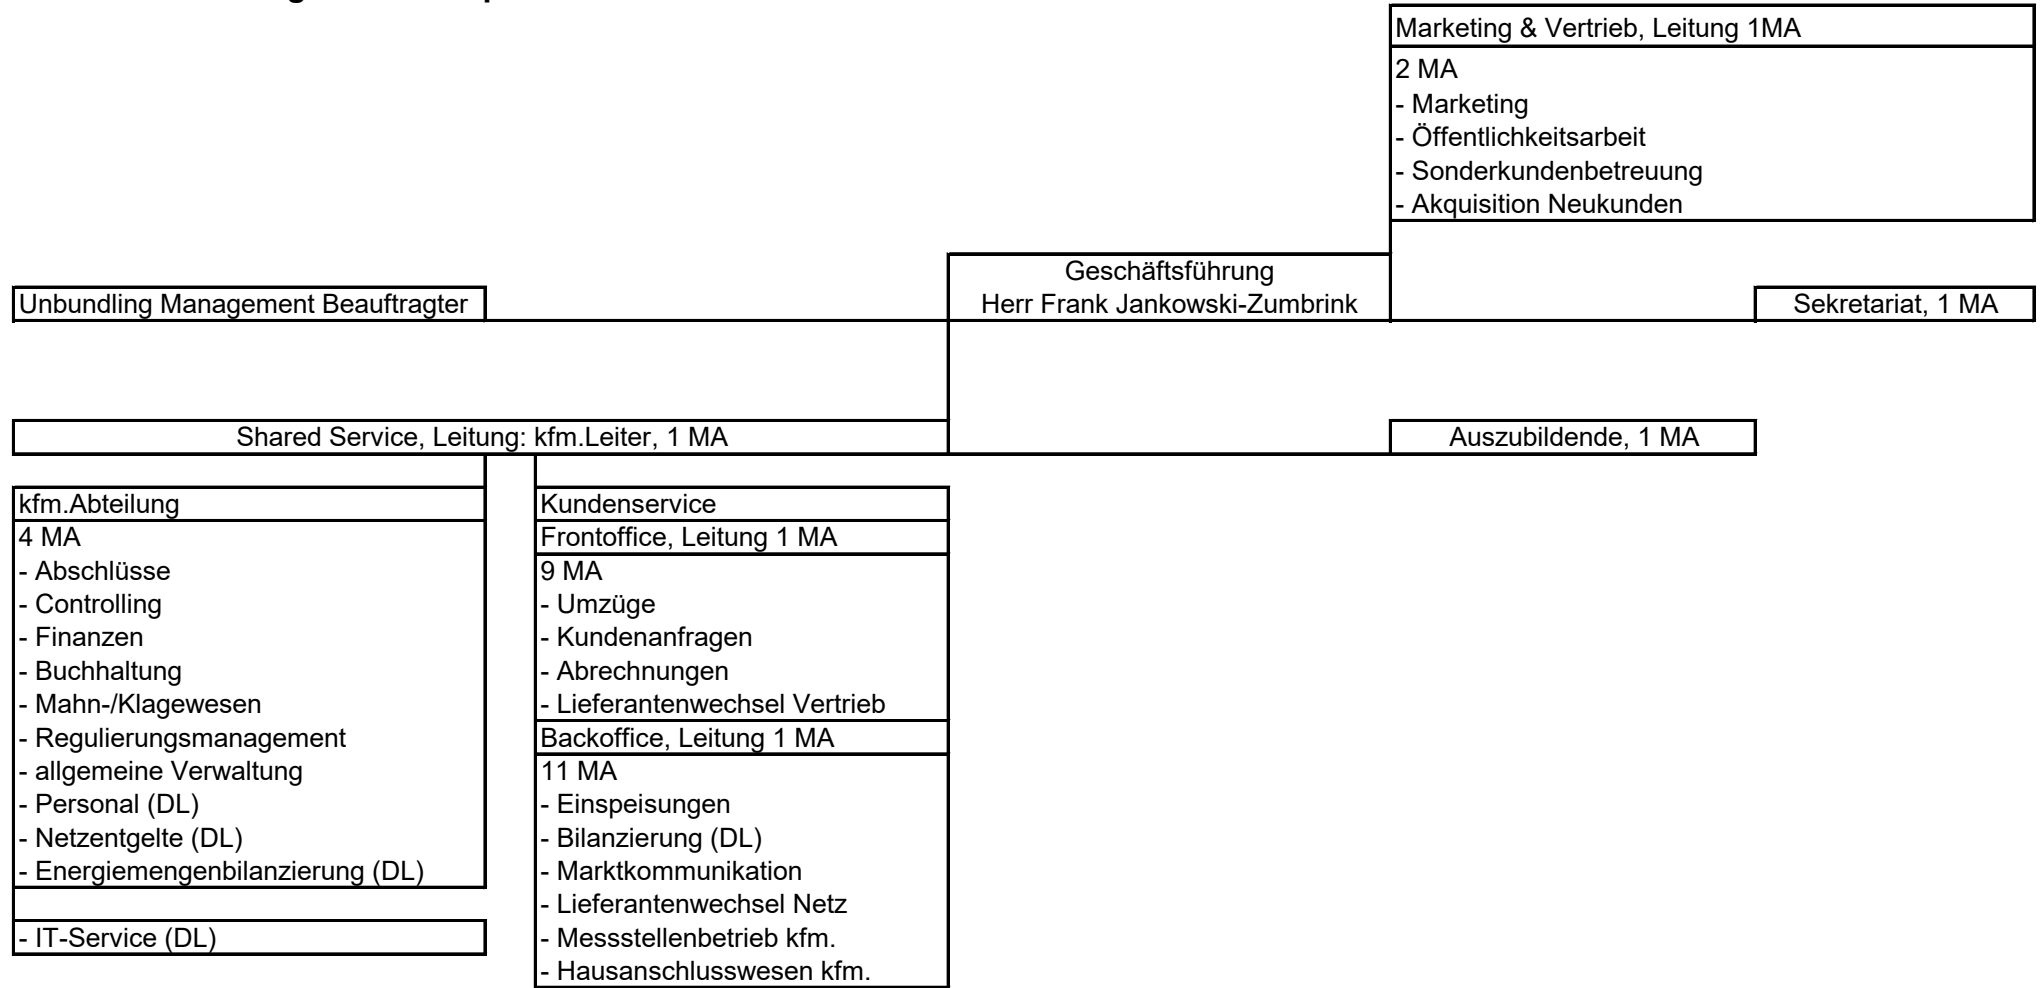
Marketing & Vertrieb, Leitung 1MA
2 MA
- Marketing
- Öffentlichkeitsarbeit
- Sonderkundenbetreuung
- Akquisition Neukunden

Unbundling Management Beauftragter

Geschäftsführung
Herr Frank Jankowski-Zumbrink

Sekretariat, 1 MA

Shared Service, Leitung: kfm.Leiter, 1 MA

Auszubildende, 1 MA

kfm.Abteilung
4 MA
- Abschlüsse
- Controlling
- Finanzen
- Buchhaltung
- Mahn-/Klagewesen
- Regulierungsmanagement
- allgemeine Verwaltung
- Personal (DL)
- Netzentgelte (DL)
- Energiemengenbilanzierung (DL)

- IT-Service (DL)

Kundenservice
Frontoffice, Leitung 1 MA
9 MA
- Umzüge
- Kundenanfragen
- Abrechnungen
- Lieferantenwechsel Vertrieb
Backoffice, Leitung 1 MA
11 MA
- Einspeisungen
- Bilanzierung (DL)
- Marktkommunikation
- Lieferantenwechsel Netz
- Messstellenbetrieb kfm.
- Hausanschlusswesen kfm.